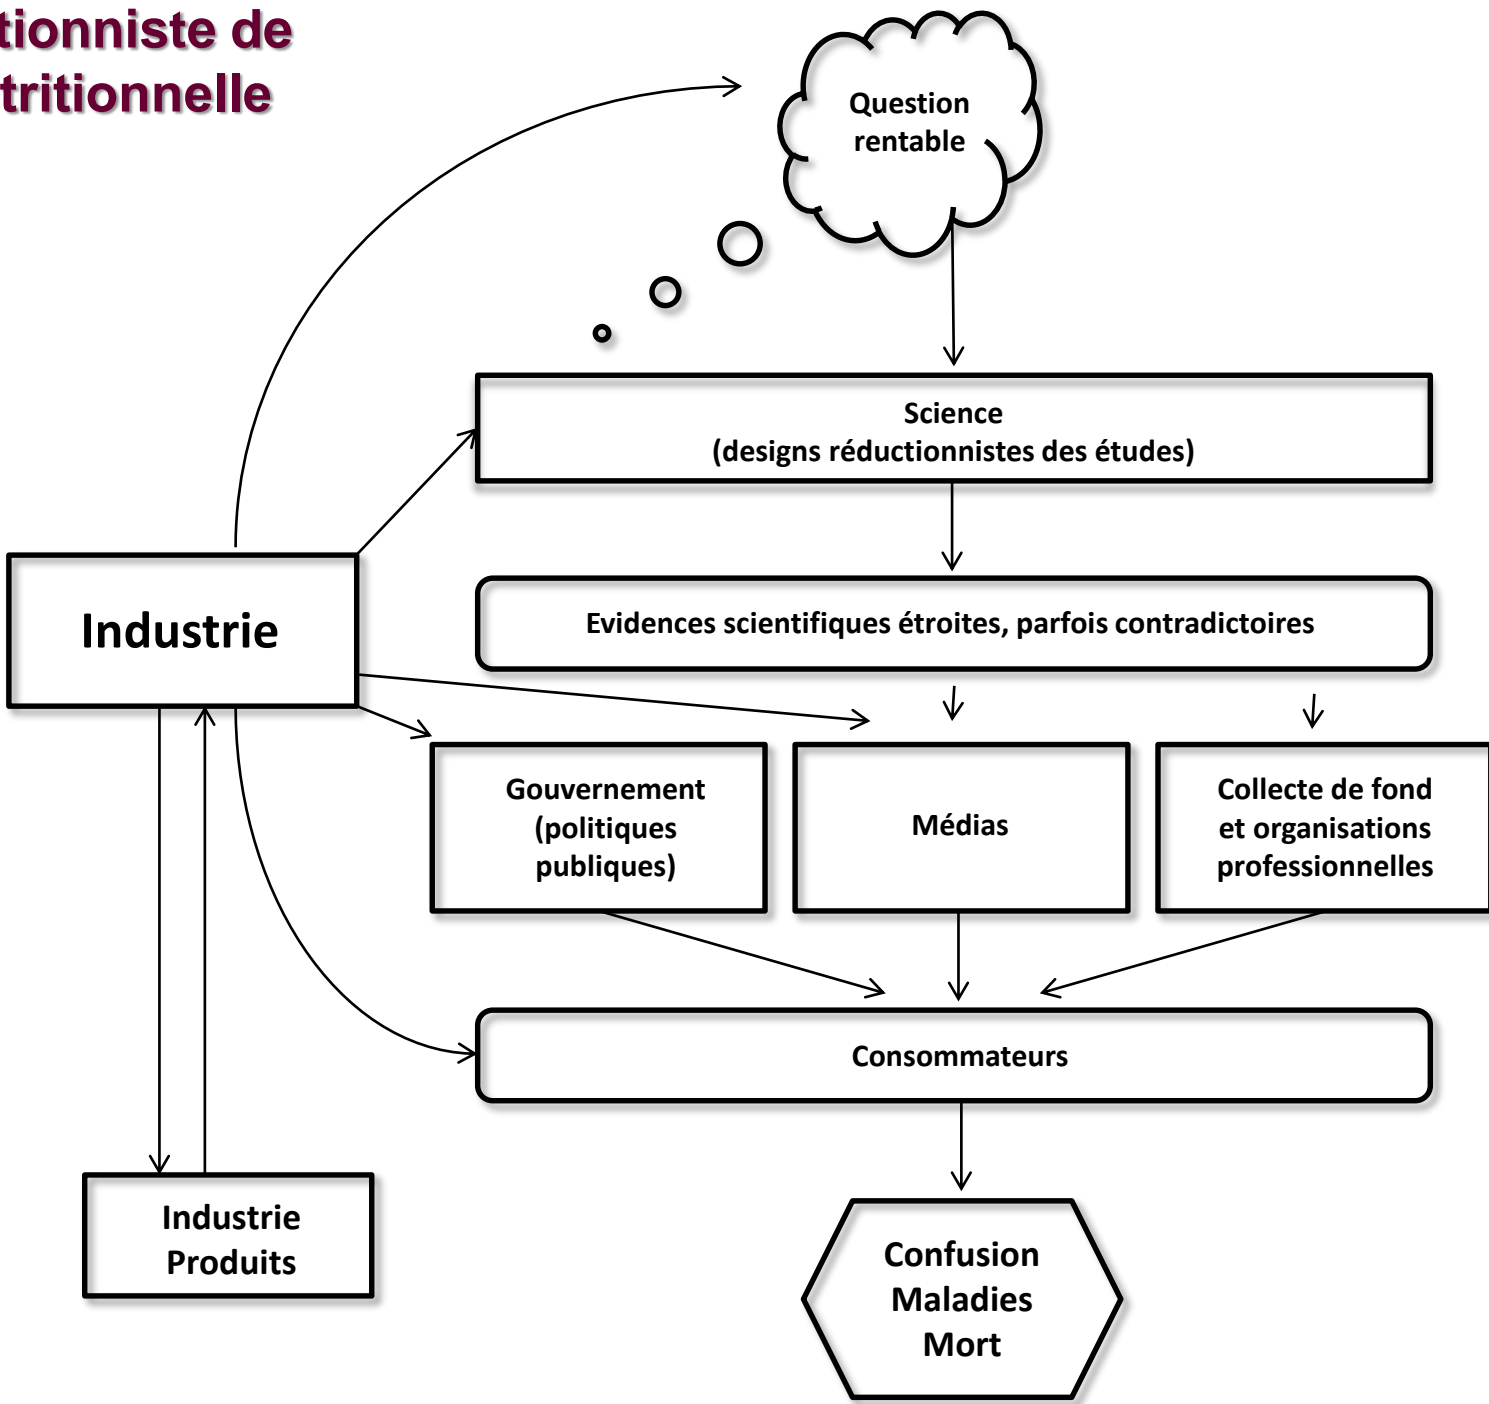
tionniste de
tritionnelle

Question rentable

Science
(designs réductionnistes des études)

Industrie

Evidences scientifiques étroites, parfois contradictoires

Gouvernement (politiques publiques)

Médias

Collecte de fond et organisations professionnelles

Consommateurs

Industrie
Produits

Confusion
Maladies
Mort